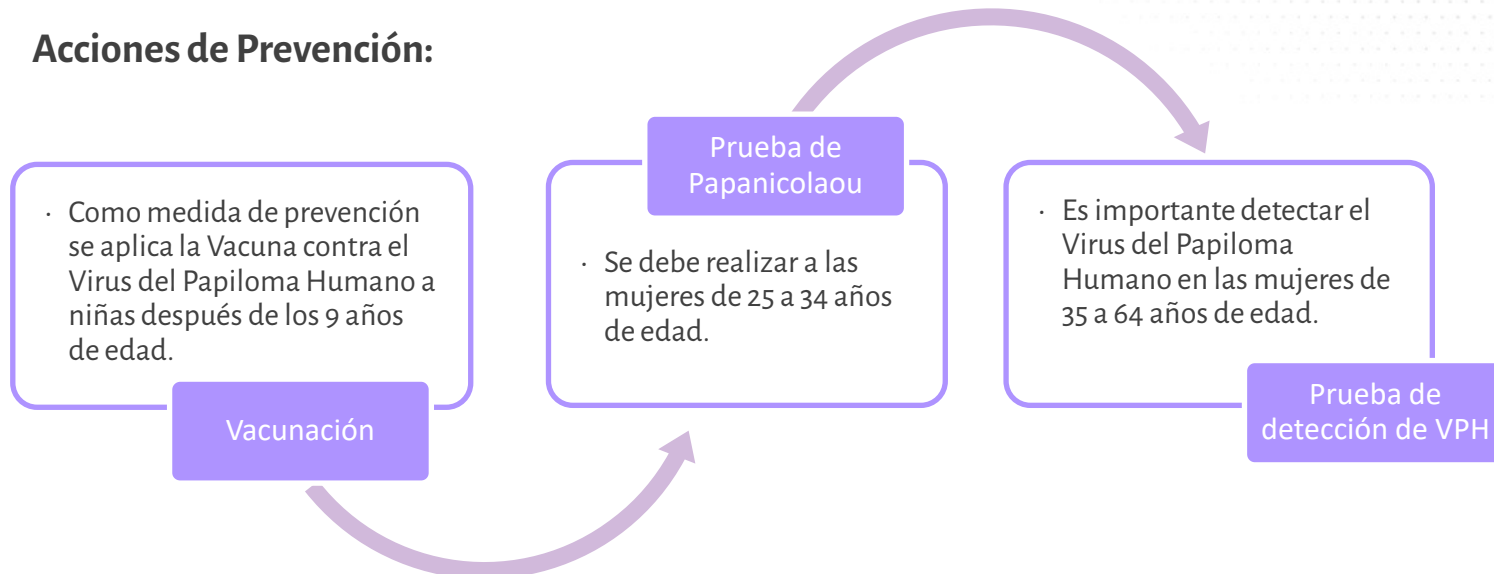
Acciones de Prevención:

· Como medida de prevención se aplica la Vacuna contra el Virus del Papiloma Humano a niñas después de los 9 años de edad.

Vacunación

Prueba de Papanicolaou

· Se debe realizar a las mujeres de 25 a 34 años de edad.

· Es importante detectar el Virus del Papiloma Humano en las mujeres de 35 a 64 años de edad.

Prueba de detección de VPH